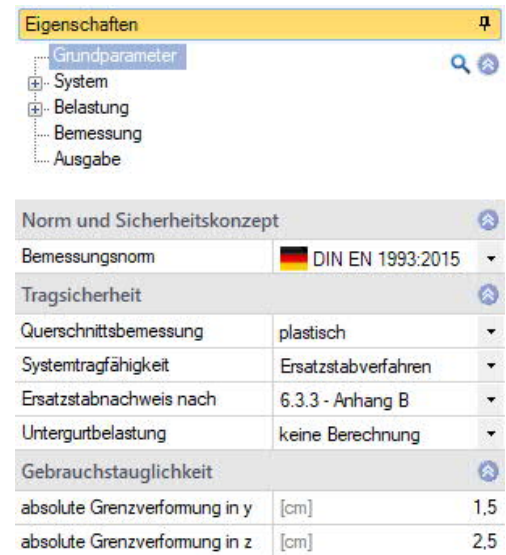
Eigenschaften

Grundparameter
System
Belastung
Bemessung
Ausgabe

Norm und Sicherheitskonzept

| | |
|---|---|
| Bemessungsnorm | DIN EN 1993:2015 |

Tragsicherheit

| | |
|---|---|
| Querschnittsbemessung | plastisch |
| Systemtragfähigkeit | Ersatzstabverfahren |
| Ersatzstabnachweis nach | 6.3.3 - Anhang B |
| Untergurtbelastung | keine Berechnung |

Gebrauchstauglichkeit

| | | |
|---|---|---|
| absolute Grenzverformung in y | [cm] | 1,5 |
| absolute Grenzverformung in z | [cm] | 2,5 |